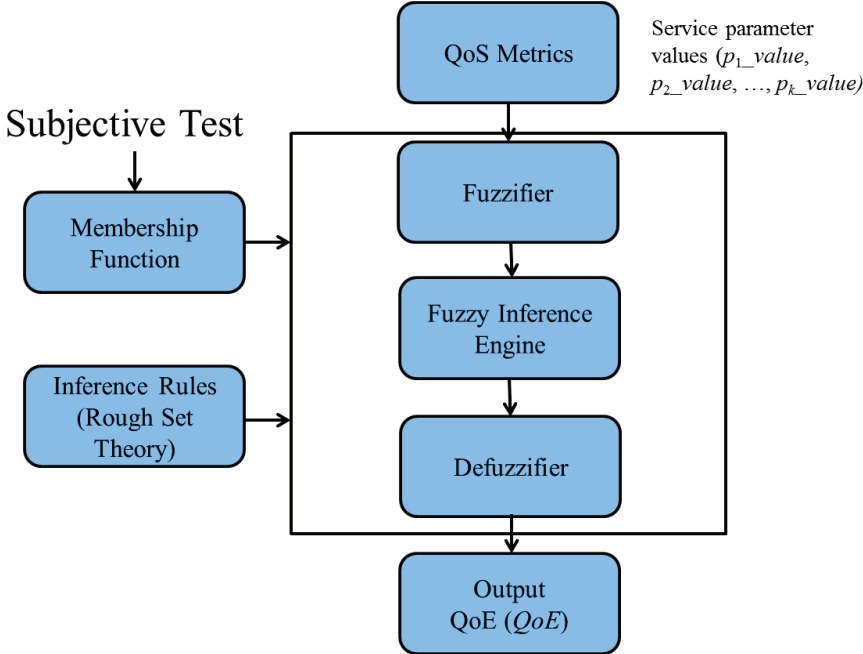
QoS Metrics

Service parameter values ($p_1$_value, $p_2$_value, …, $p_k$_value)

Subjective Test

Membership Function

Fuzzifier

Fuzzy Inference Engine

Inference Rules (Rough Set Theory)

Defuzzifier

Output QoE ($QoE$)